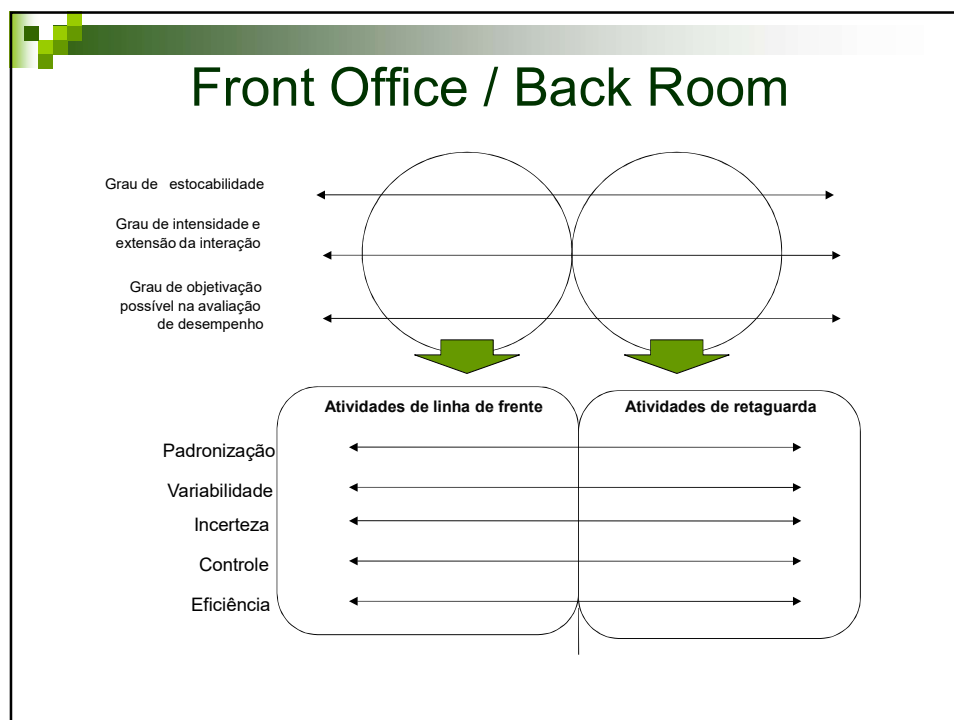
Front Office / Back Room

Grau de estocabilidade

Grau de intensidade e extensão da interação

Grau de objetivação possível na avaliação de desempenho

Atividades de linha de frente

Atividades de retaguarda

Padronização

Variabilidade

Incerteza

Controle

Eficiência